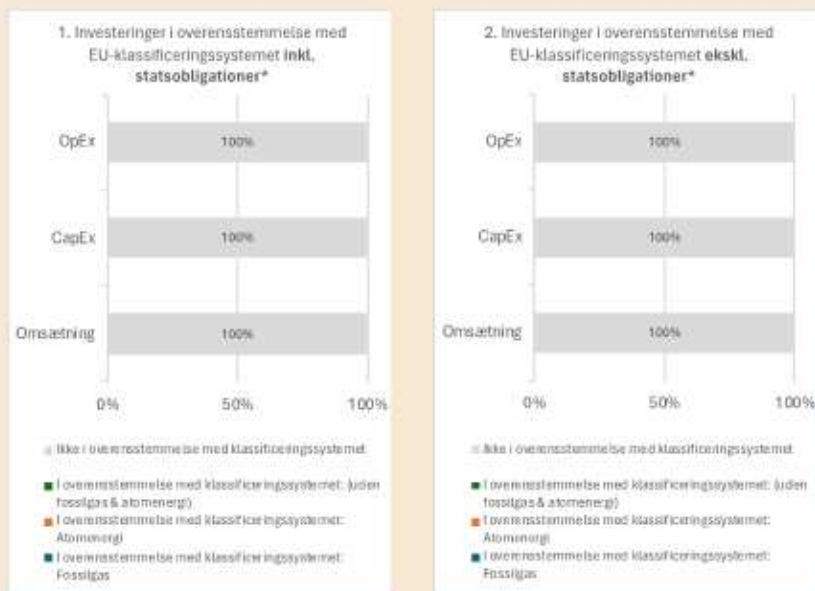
1. Investeringer i overensstemmelse med EU-klassificeringssystemet **inkl. statsobligationer***

OpEx
100%

CapEx
100%

Omsætning
100%

0%
50%
100%

Ikke i overensstemmelse med klassificeringssystemet

I overensstemmelse med klassificeringssystemet: (uden fossilgas & atomenergi)

I overensstemmelse med klassificeringssystemet: Atomenergi

I overensstemmelse med klassificeringssystemet: Fossilgas

2. Investeringer i overensstemmelse med EU-klassificeringssystemet **ekskl. statsobligationer***

OpEx
100%

CapEx
100%

Omsætning
100%

0%
50%
100%

Ikke i overensstemmelse med klassificeringssystemet

I overensstemmelse med klassificeringssystemet: (uden fossilgas & atomenergi)

I overensstemmelse med klassificeringssystemet: Atomenergi

I overensstemmelse med klassificeringssystemet: Fossilgas